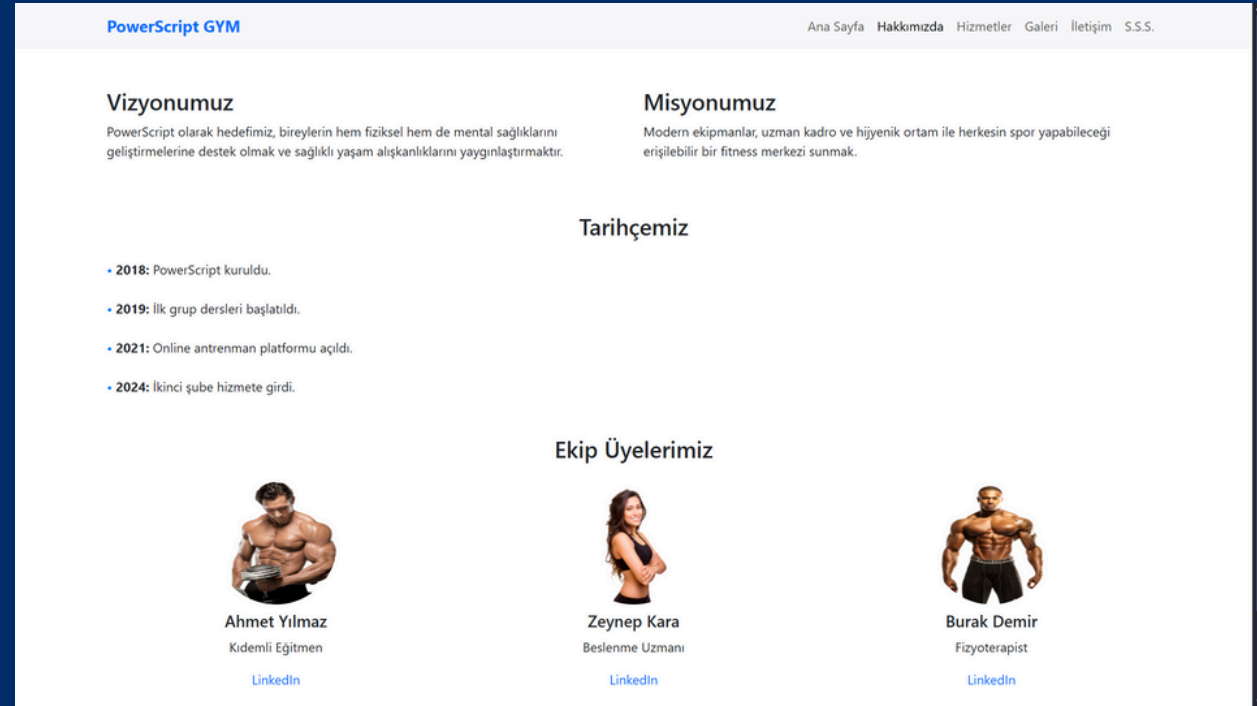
PowerScript GYM

Ana Sayfa Hakkımızda Hizmetler Galeri İletişim S.S.S.

Vizyonumuz

PowerScript olarak hedefimiz, bireylerin hem fiziksel hem de mental sağlıklarını geliştirmelerine destek olmak ve sağlıklı yaşam alışkanlıklarını yaygınlaştırmaktır.

Misyonumuz

Modern ekipmanlar, uzman kadro ve hijyenik ortam ile herkesin spor yapabileceği erişilebilir bir fitness merkezi sunmak.

Tarihçemiz

• 2018: PowerScript kuruldu.

• 2019: İlk grup dersleri başlatıldı.

• 2021: Online antrenman platformu açıldı.

• 2024: İkinci şube hizmete girdi.

Ekip Üyelerimiz

Ahmet Yılmaz
Kıdemli Eğitmen
LinkedIn

Zeynep Kara
Beslenme Uzmanı
LinkedIn

Burak Demir
Fizyoterapist
LinkedIn